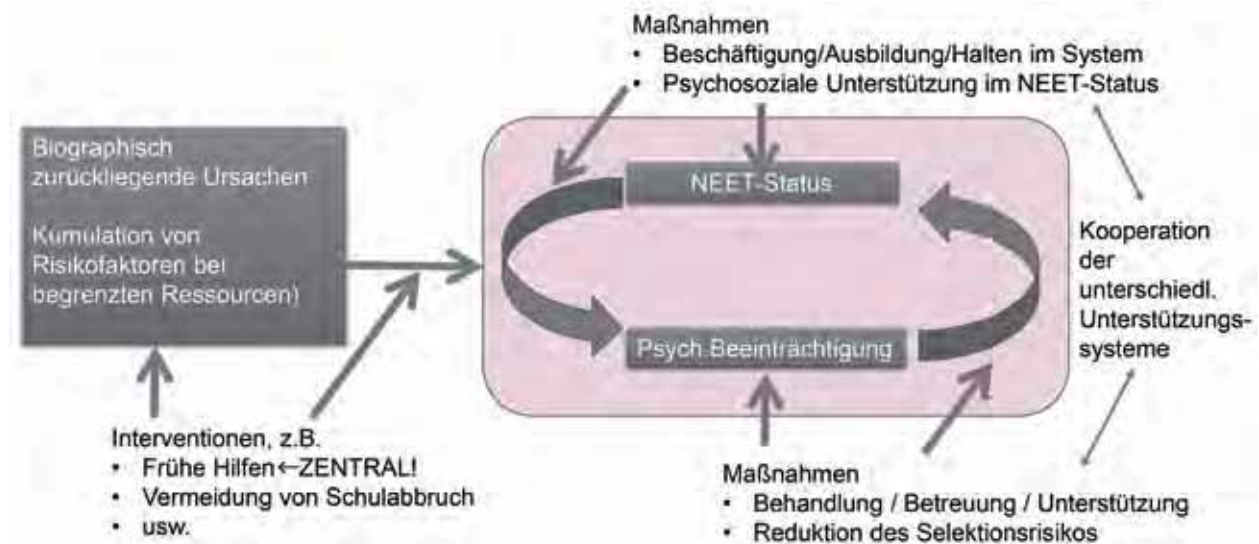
Maßnahmen
• Beschäftigung/Ausbildung/Halten im System
• Psychosoziale Unterstützung im NEET-Status

Biographisch zurückliegende Ursachen

Kumulation von Risikofaktoren bei begrenzten Ressourcen)

NEET-Status

Psych Beeinträchtigung

Kooperation der unterschiedl. Unterstützungssysteme

Interventionen, z.B.
• Frühe Hilfen←ZENTRAL!
• Vermeidung von Schulabbruch
• usw.

Maßnahmen
• Behandlung / Betreuung / Unterstützung
• Reduktion des Selektionsrisikos